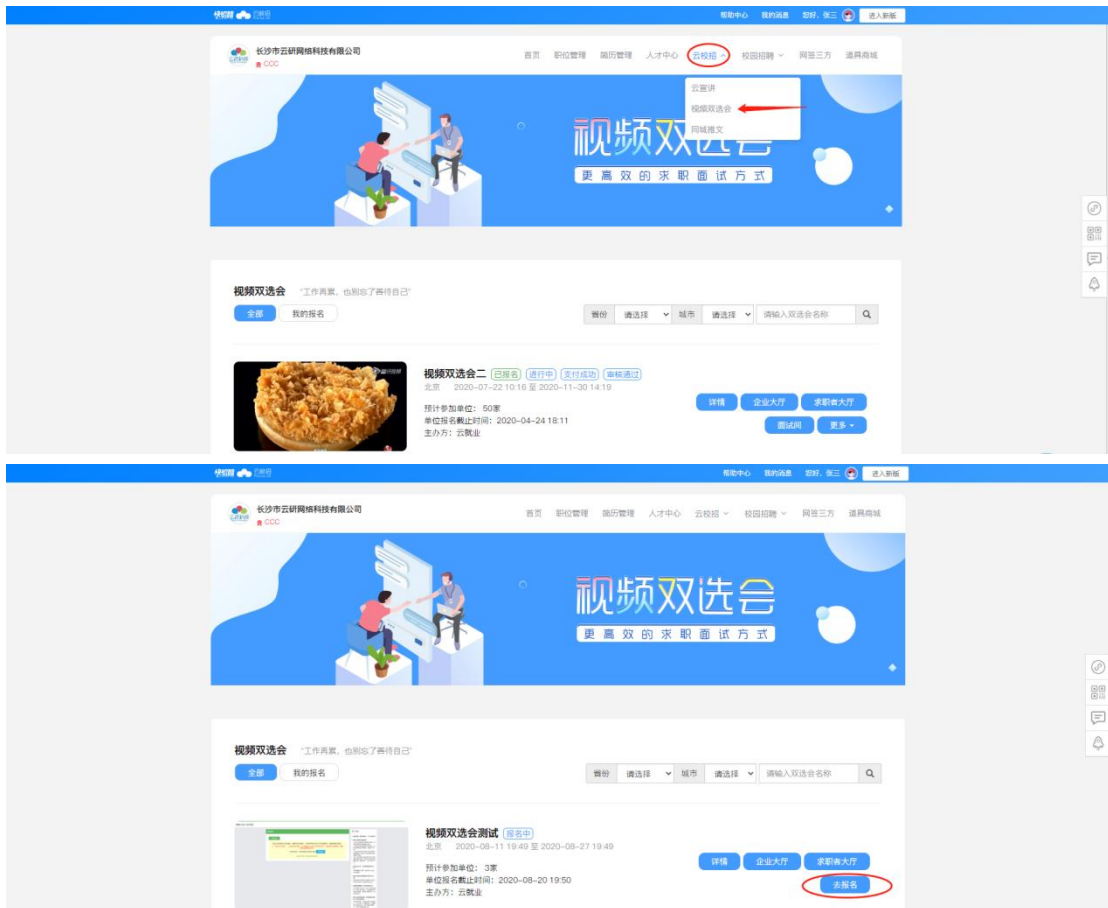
快招聘 云就业

帮助中心 我的消息 您好，张三 进入新版

长沙市云研网络科技有限公司
CCC

首页 职位管理 简历管理 人才中心 云校招 校园招聘 网签三方 道具商城

云宣讲
视频双选会
同城推文

视频双选会
更高效的求职面试方式

视频双选会 "工作再累，也别忘了善待自己"

全部 我的报名

省份 请选择 城市 请选择 请输入双选会名称

视频双选会二 已报名 进行中 支付成功 审核通过
北京 2020-07-22 10:16 至 2020-11-30 14:19
预计参加单位：50家
单位报名截止时间：2020-04-24 18:11
主办方：云就业

详情 企业大厅 求职者大厅
面试间 更多

快招聘 云就业

帮助中心 我的消息 您好，张三 进入新版

长沙市云研网络科技有限公司
CCC

首页 职位管理 简历管理 人才中心 云校招 校园招聘 网签三方 道具商城

视频双选会
更高效的求职面试方式

视频双选会 "工作再累，也别忘了善待自己"

全部 我的报名

省份 请选择 城市 请选择 请输入双选会名称

视频双选会测试 报名中
北京 2020-08-11 19:49 至 2020-08-27 19:49
预计参加单位：3家
单位报名截止时间：2020-08-20 19:50
主办方：云就业

详情 企业大厅 求职者大厅
去报名